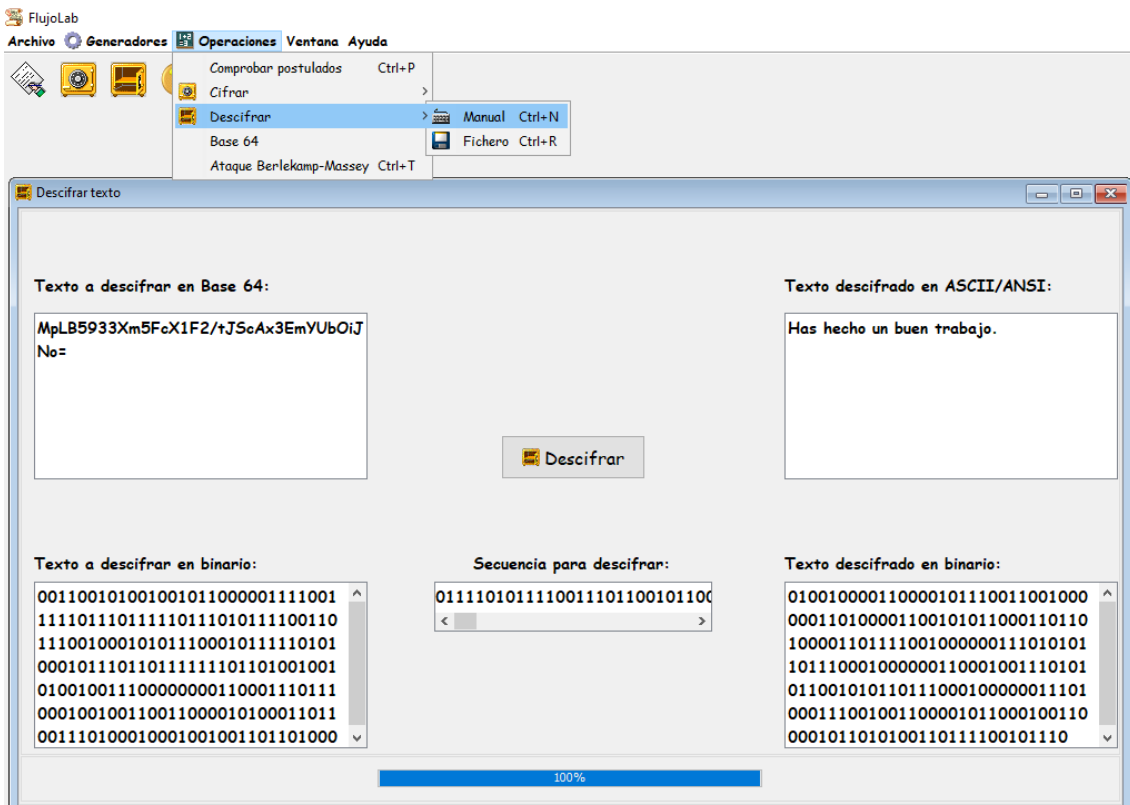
FlujoLab

Archivo Generadores Operaciones Ventana Ayuda

Comprobar postulados Ctrl+P
Cifrar
Descifrar
Manual Ctrl+N
Fichero Ctrl+R
Base 64
Ataque Berlekamp-Massey Ctrl+T

Descifrar texto

Texto a descifrar en Base 64:

MpLB5933Xm5FcX1F2/tJScAx3EmYUbOiJNo=

Texto descifrado en ASCII/ANSI:

Has hecho un buen trabajo.

Descifrar

Texto a descifrar en binario:

0011001010010010110000011110011111011101111110111010111100110111001000101011100010111110101000101110110111111101101001001010010011100000000110001110111000100100110011000010100011011001110100010001001001101101000

Secuencia para descifrar:

0111101011110011101100101100

Texto descifrado en binario:

0100100001100001011100110010000001101000011001010110001101101000011011110010000001110101011011100010000001100010011101010110010101101110001000000111010001110010011000010110001001100001011010100110111100101110

100%